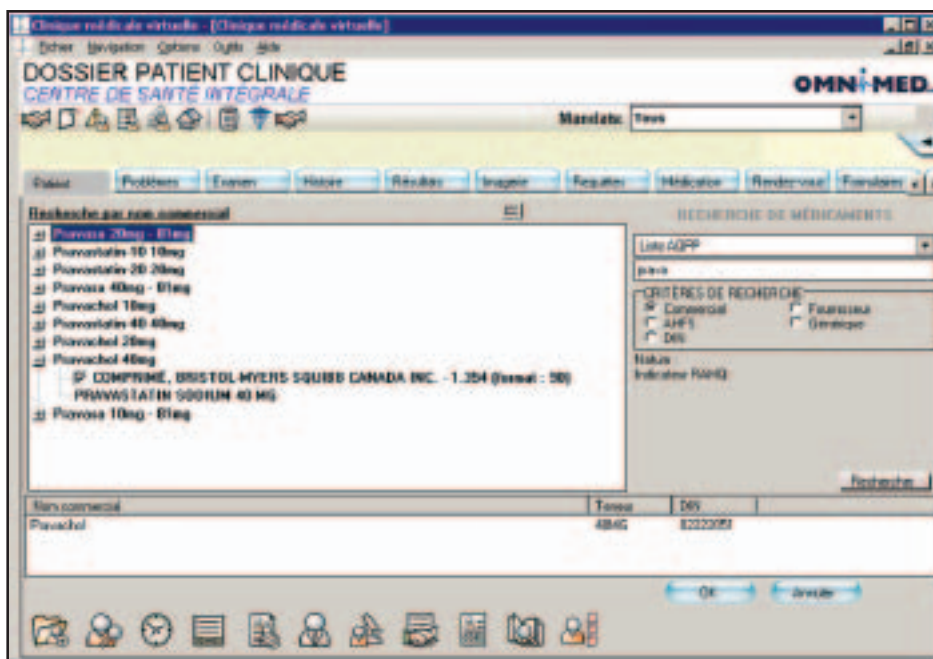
Clinique médicale virtuelle - [Clinique médicale virtuelle]

Fichier Navigation Options Outils Aide

DOSSIER PATIENT CLINIQUE
CENTRE DE SANTÉ INTÉGRALE

OMNI-MED.

Mandats Tous

Patient Problèmes Examen Histoire Résultats Imagerie Requêtes Médication Rendez-vous Formulaires

Recherche par nom commercial

Pravasa 20mg - 01mg
Pravastatin-10 10mg
Pravastatin-20 20mg
Pravasa 40mg - 01mg
Pravachol 10mg
Pravastatin-40 40mg
Pravachol 20mg
Pravachol 40mg
SF COMPRIMÉ, BRISTOL-MYERS SQUIBB CANADA INC. - 1.354 (format : 50)
PRAVASTATIN SODIUM 40 MG
Pravasa 10mg - 01mg

RECHERCHE DE MÉDICAMENTS

Liste AQPP

prava

CRITÈRES DE RECHERCHE
Commercial
AHFS
DIN
Fournisseur
Générique

Nature
Indicateur RAMQ

Rechercher

| Nom commercial | Teneur | DIN |
|---|---|---|
| Pravachol | 40MG | 02222051 |

OK Annuler